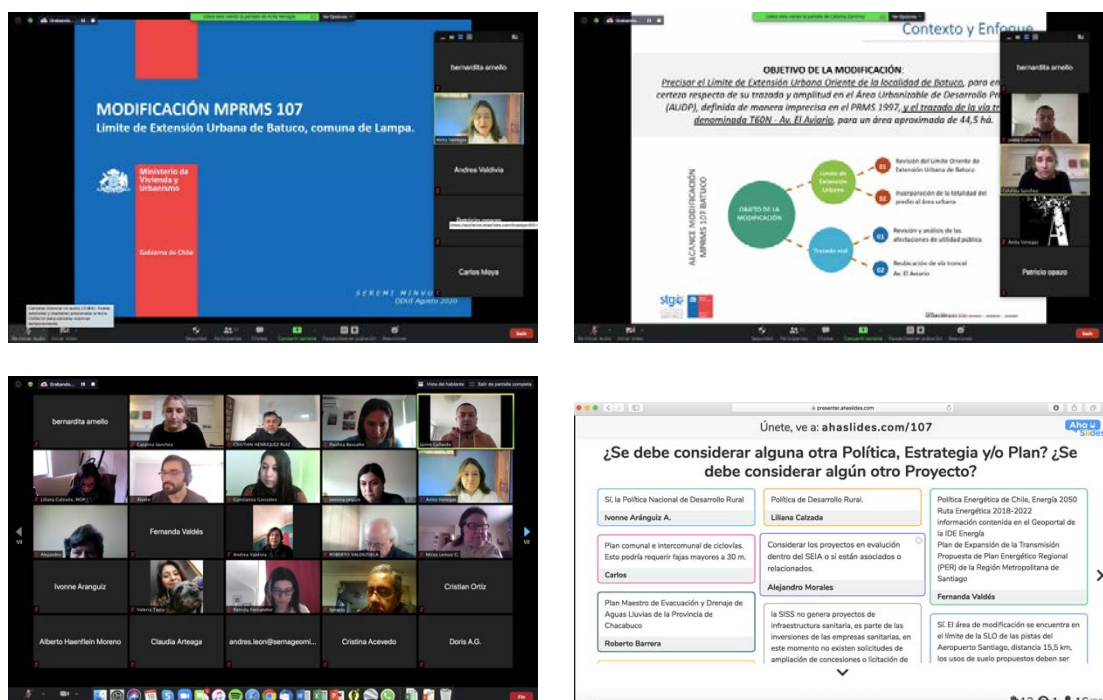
MODIFICACIÓN MPRMS 107
Límite de Extensión Urbana de Batuco, comuna de Lampa.

Ministerio de Vivienda y Urbanismo

Gobierno de Chile

SEREMI MINVU
COUT Agosto 2020

bernardita arnello
Anita Vanegas
Andrea Valdivia
Carlos Moya

Contexto y Enfoque

OBJETIVO DE LA MODIFICACIÓN:
Precisar el Límite de Extensión Urbana Oriente de la localidad de Batuco, para en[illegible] certeza respecto de su trazado y amplitud en el Área Urbanizable de Desarrollo Pr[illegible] (AUDP), definida de manera imprecisa en el PRMS 1997, y el trazado de la vía t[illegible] denominada T60N - Av. El Aviario, para un área aproximada de 44,5 há.

ALCANCE MODIFICACIÓN MPRMS 107 BATUCO

OBJETO DE LA MODIFICACIÓN
Límite de Extensión Urbana
Trazado vial
01 Revisión del Límite Oriente de Extensión Urbana de Batuco
02 Incorporación de la totalidad del predio al área urbana
01 Revisión y análisis de las afectaciones de utilidad pública
02 Reubicación de vía troncal Av. El Aviario

bernardita arnello
Anita Vanegas
Patricio opazo

bernardita arnello
Carolina Sanchez
CRISTIAN HENRIQUEZ RUIZ
Paulina Bascuñán
Jaime Cañardo
Liliana Calzada, MOP
Alvaro
Constanza González
Anita Vanegas
Alejandro
Fernanda Valdés
Andrea Valdivia
ROBERTO VALENZUELA
Ivonne Aranguiz
Valeria Tapia
Cristian Ortiz
Alberto Haenflein Moreno
Claudia Arteaga
andres.leon@sernageomi...
Cristina Acevedo
Doris A.G.

presenter.ahaslides.com

Únete, ve a: ahaslides.com/107

¿Se debe considerar alguna otra Política, Estrategia y/o Plan? ¿Se debe considerar algún otro Proyecto?

Sí, la Política Nacional de Desarrollo Rural
Ivonne Aránguiz A.

Política de Desarrollo Rural.
Liliana Calzada

Política Energética de Chile, Energía 2050
Ruta Energética 2018-2022
Información contenida en el Geoportal de la IDE Energía
Plan de Expansión de la Transmisión
Propuesta de Plan Energético Regional (PER) de la Región Metropolitana de Santiago
Fernanda Valdés

Plan comunal e intercomunal de ciclovías. Esto podría requerir fajas mayores a 30 m.
Carlos

Considerar los proyectos en evaluación dentro del SEIA o si están asociados o relacionados.
Alejandro Morales

Plan Maestro de Evacuación y Drenaje de Aguas Lluvias de la Provincia de Chacabuco
Roberto Barrera

la SISS no genera proyectos de infraestructura sanitaria, es parte de las inversiones de las empresas sanitarias, en este momento no existen solicitudes de ampliación de concesiones o licitación de

Sí. El área de modificación se encuentra en el límite de la SLO de las pistas del Aeropuerto Santiago, distancia 15,5 km, los usos de suelo propuestos deben ser